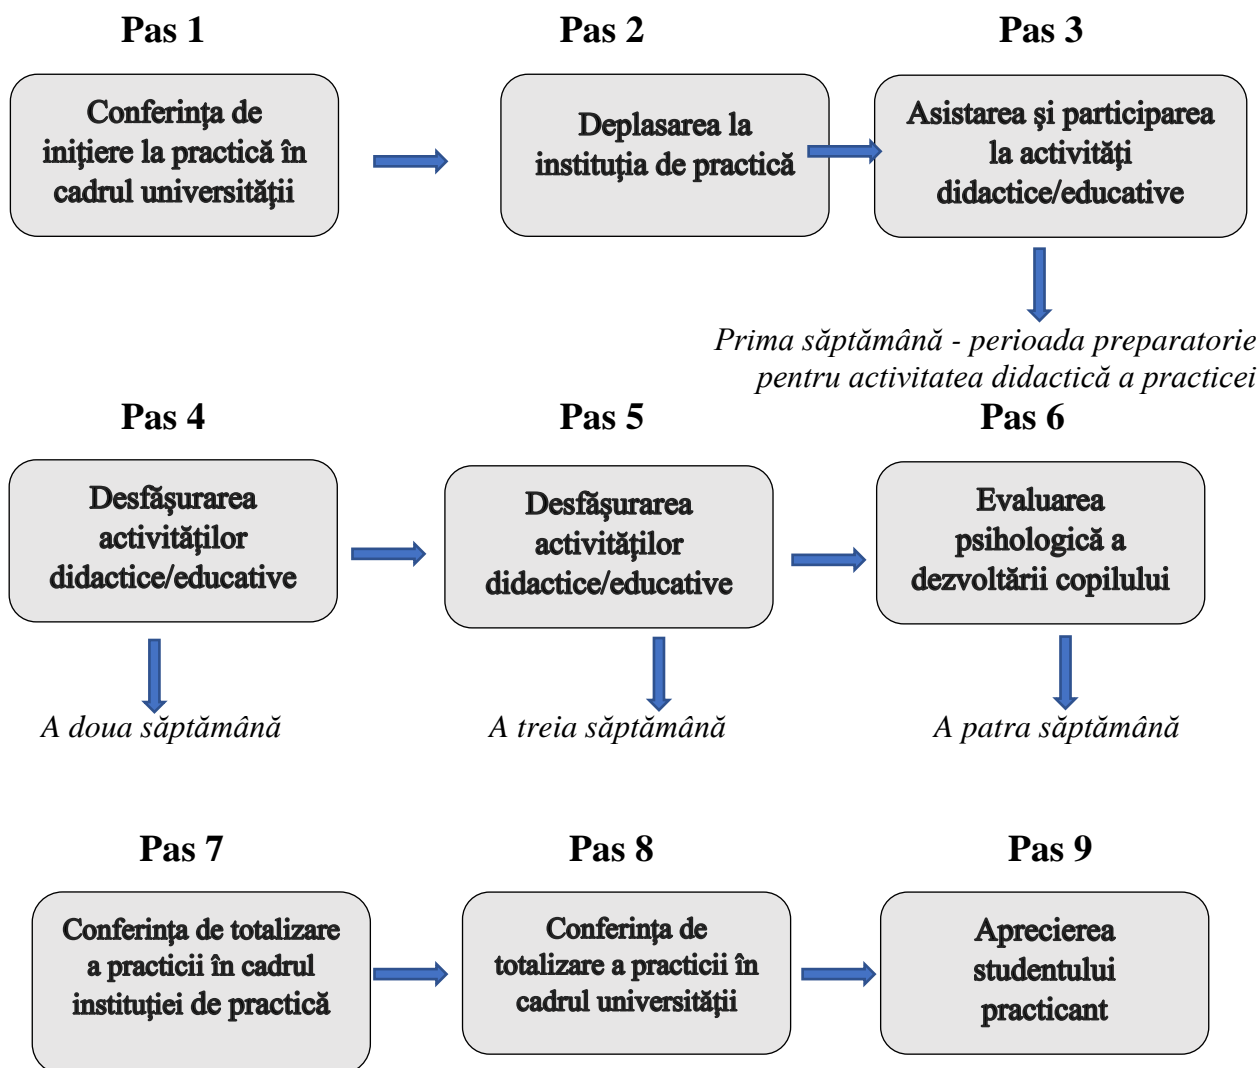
Pas 1

Conferința de inițiere la practică în cadrul universității

Pas 2

Deplasarea la instituția de practică

Pas 3

Asistarea și participarea la activități didactice/educative

Prima săptămână - perioada preparatorie pentru activitatea didactică a practicei

Pas 4

Desfășurarea activităților didactice/educative

A doua săptămână

Pas 5

Desfășurarea activităților didactice/educative

A treia săptămână

Pas 6

Evaluarea psihologică a dezvoltării copilului

A patra săptămână

Pas 7

Conferința de totalizare a practicii în cadrul instituției de practică

Pas 8

Conferința de totalizare a practicii în cadrul universității

Pas 9

Aprecierea studentului practicant